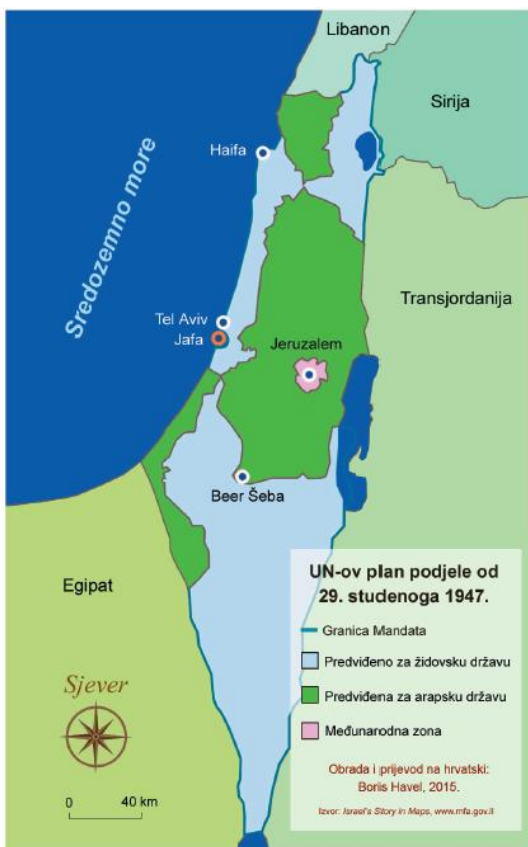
Libanon

Sirija

Haifa

Sredozemno more

Transjordanija

Tel Aviv

Jafa

Jeruzalem

Beer Šeba

Egipat

UN-ov plan podjele od 29. studenoga 1947.

Granica Mandata

Predviđeno za židovsku državu

Predviđena za arapsku državu

Međunarodna zona

Obrada i prijevod na hrvatski: Boris Havel, 2015.

Izvor: Israel's Story in Maps, www.mfa.gov.il

Sjever

0

40 km